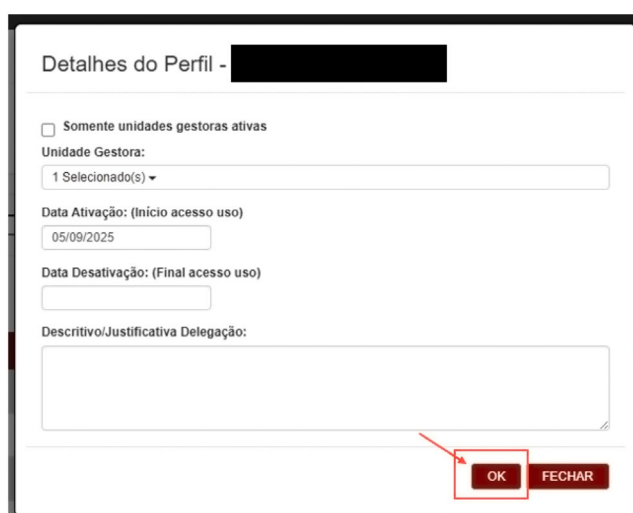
Detalhes do Perfil -

Somente unidades gestoras ativas

Unidade Gestora:

1 Selecionado(s)

Data Ativação: (Início acesso uso)

05/09/2025

Data Desativação: (Final acesso uso)

Descritivo/Justificativa Delegação:

OK

FECHAR